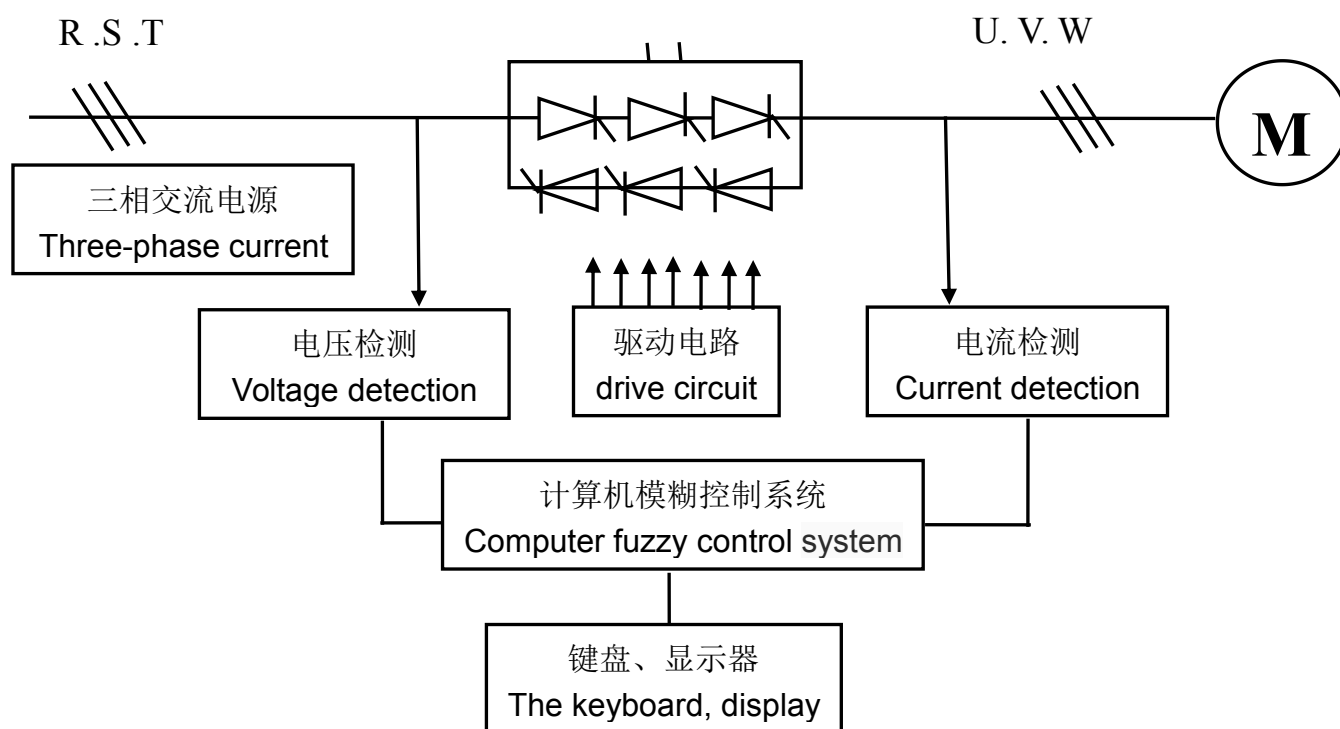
R .S .T

U. V. W

M

三相交流电源
Three-phase current

电压检测
Voltage detection

驱动电路
drive circuit

电流检测
Current detection

计算机模糊控制系统
Computer fuzzy control system

键盘、显示器
The keyboard, display